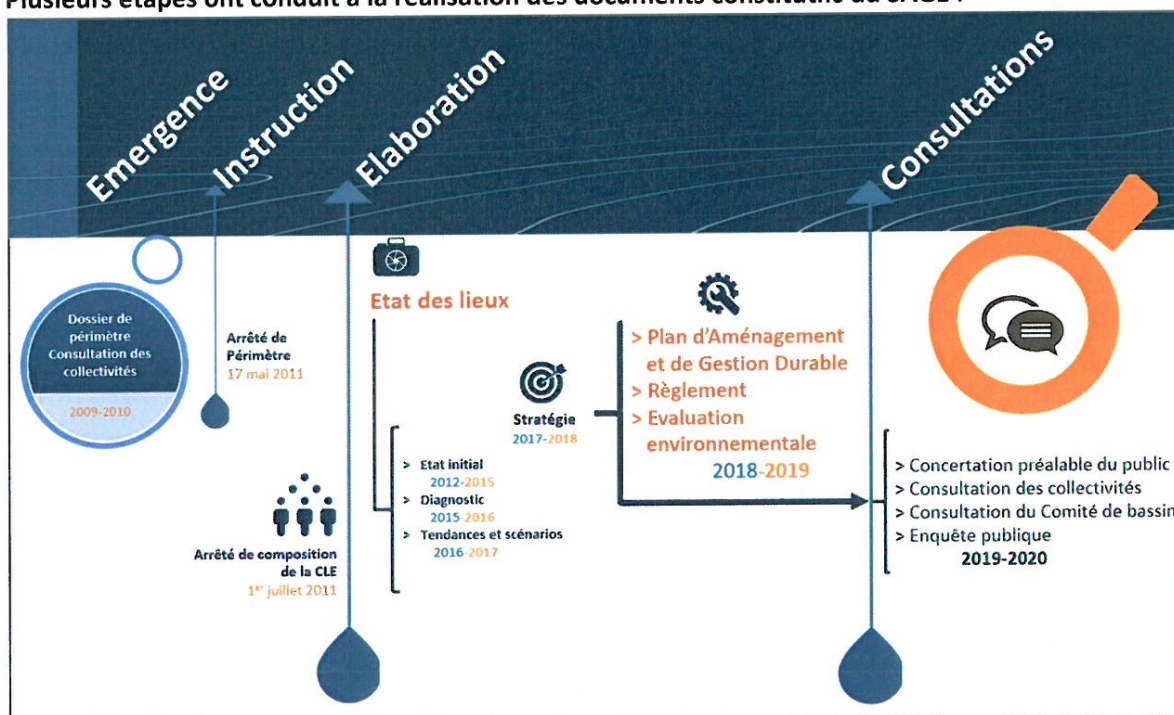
Plusieurs étapes ont conduit à la réalisation des documents constitutifs du SAGE :

Emergence

Instruction

Elaboration

Consultations

Dossier de périmètre Consultation des collectivités

2009-2010

Arrêté de Périmètre
17 mai 2011

Arrêté de composition de la CLE
1$^{er}$ juillet 2011

Etat des lieux

> Etat initial
2012-2015
> Diagnostic
2015-2016
> Tendances et scénarios
2016-2017

Stratégie
2017-2018

> Plan d'Aménagement et de Gestion Durable
> Règlement
> Evaluation environnementale
2018-2019

> Concertation préalable du public
> Consultation des collectivités
> Consultation du Comité de bassin
> Enquête publique
2019-2020